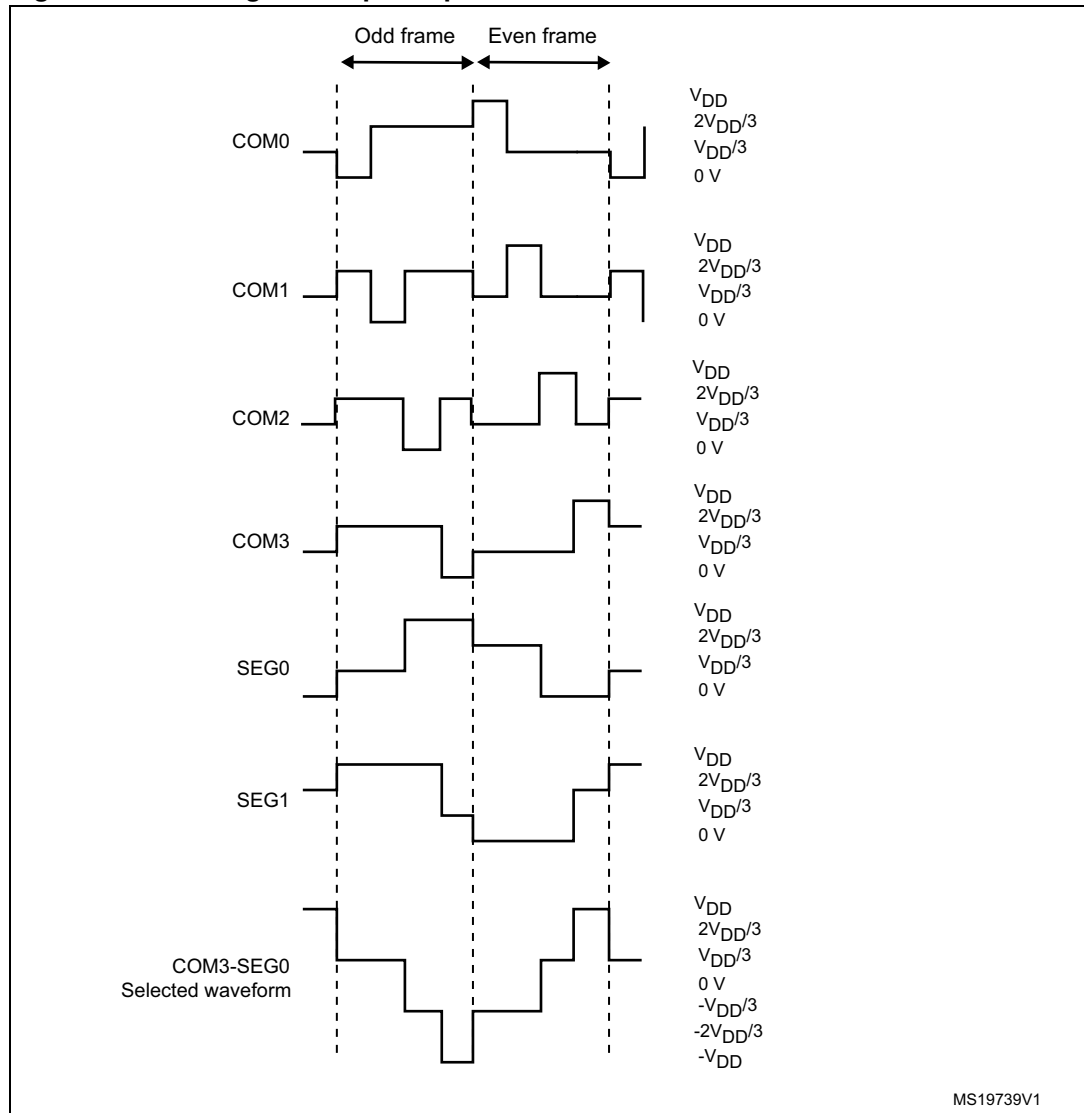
Odd frame

Even frame

COM0

$V_{DD}$
$2V_{DD}/3$
$V_{DD}/3$
0 V

COM1

$V_{DD}$
$2V_{DD}/3$
$V_{DD}/3$
0 V

COM2

$V_{DD}$
$2V_{DD}/3$
$V_{DD}/3$
0 V

COM3

$V_{DD}$
$2V_{DD}/3$
$V_{DD}/3$
0 V

SEG0

$V_{DD}$
$2V_{DD}/3$
$V_{DD}/3$
0 V

SEG1

$V_{DD}$
$2V_{DD}/3$
$V_{DD}/3$
0 V

COM3-SEG0
Selected waveform

$V_{DD}$
$2V_{DD}/3$
$V_{DD}/3$
0 V
$-V_{DD}/3$
$-2V_{DD}/3$
$-V_{DD}$

MS19739V1